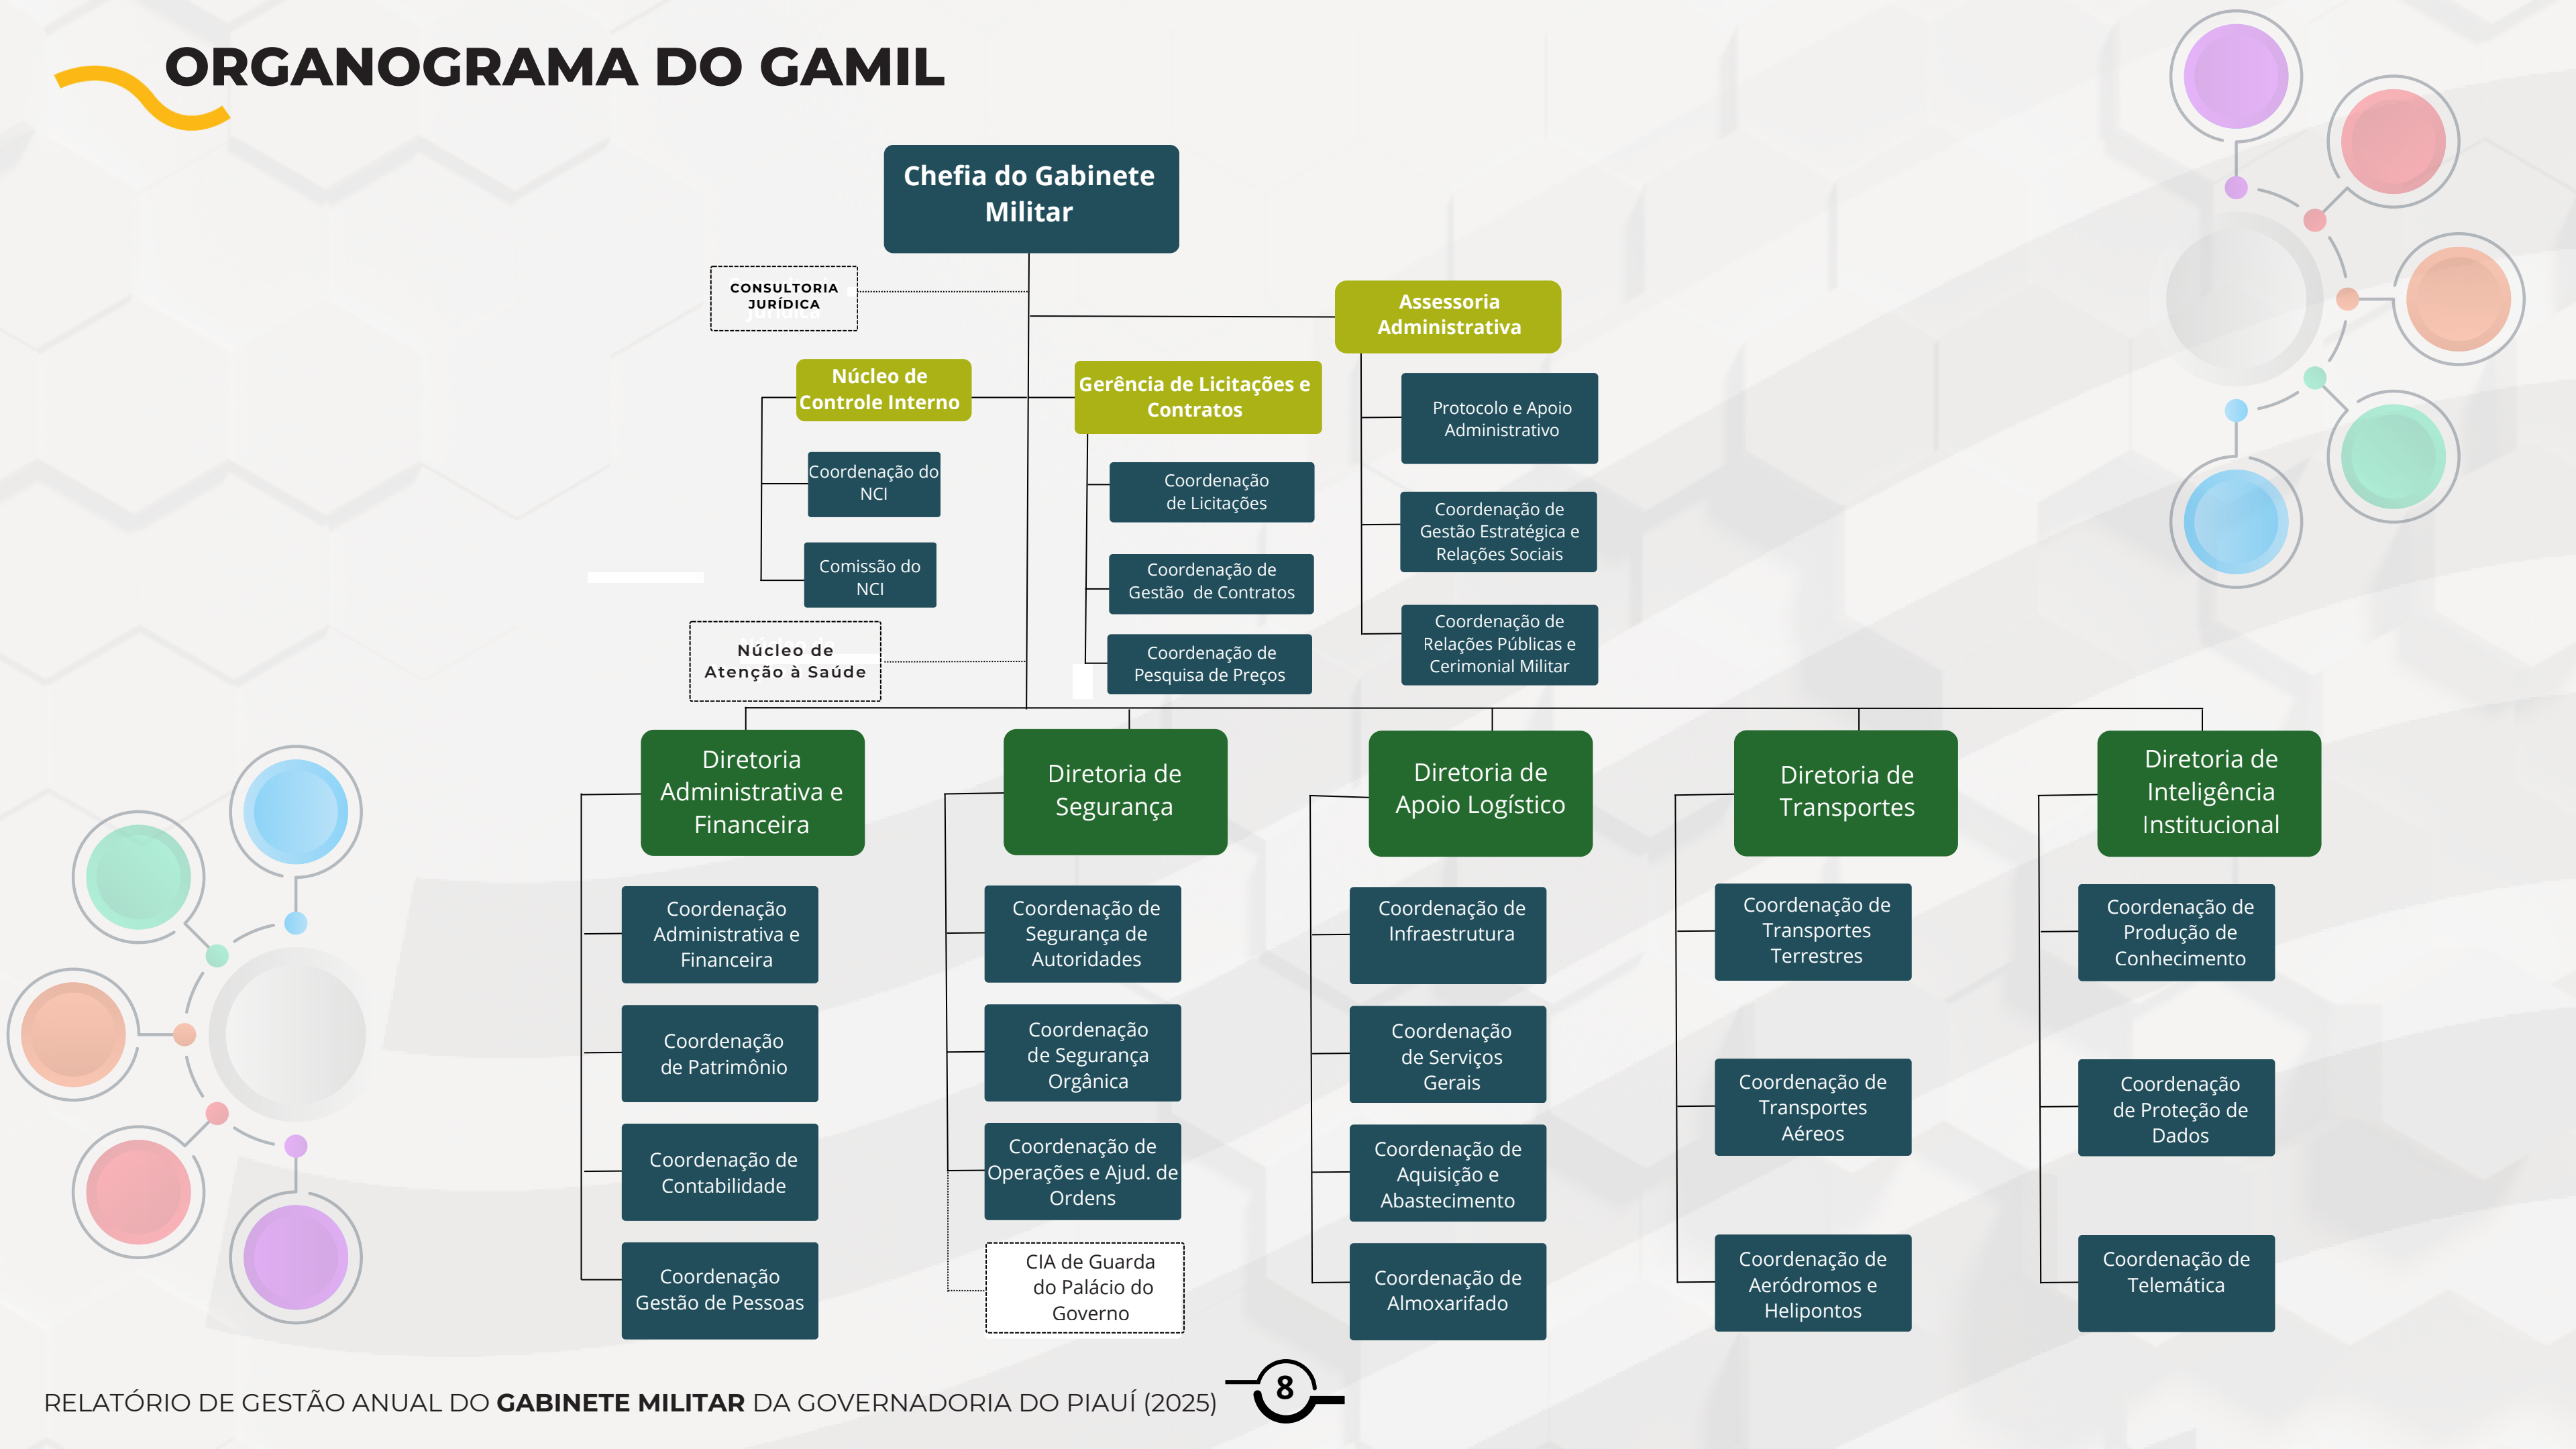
ORGANOGRAMA DO GAMIL

Chefia do Gabinete Militar

CONSULTORIA JURÍDICA

Assessoria Administrativa

Núcleo de Controle Interno

Gerência de Licitações e Contratos

Protocolo e Apoio Administrativo

Coordenação do NCI

Coordenação de Licitações

Coordenação de Gestão Estratégica e Relações Sociais

Comissão do NCI

Coordenação de Gestão de Contratos

Coordenação de Relações Públicas e Cerimonial Militar

Núcleo de Atenção à Saúde

Coordenação de Pesquisa de Preços

Diretoria Administrativa e Financeira

Diretoria de Segurança

Diretoria de Apoio Logístico

Diretoria de Transportes

Diretoria de Inteligência Institucional

Coordenação Administrativa e Financeira

Coordenação de Patrimônio

Coordenação de Contabilidade

Coordenação Gestão de Pessoas

Coordenação de Segurança de Autoridades

Coordenação de Segurança Orgânica

Coordenação de Operações e Ajud. de Ordens

CIA de Guarda do Palácio do Governo

Coordenação de Infraestrutura

Coordenação de Serviços Gerais

Coordenação de Aquisição e Abastecimento

Coordenação de Almoxarifado

Coordenação de Transportes Terrestres

Coordenação de Transportes Aéreos

Coordenação de Aeródromos e Helipontos

Coordenação de Produção de Conhecimento

Coordenação de Proteção de Dados

Coordenação de Telemática

RELATÓRIO DE GESTÃO ANUAL DO GABINETE MILITAR DA GOVERNADORIA DO PIAUÍ (2025)

8